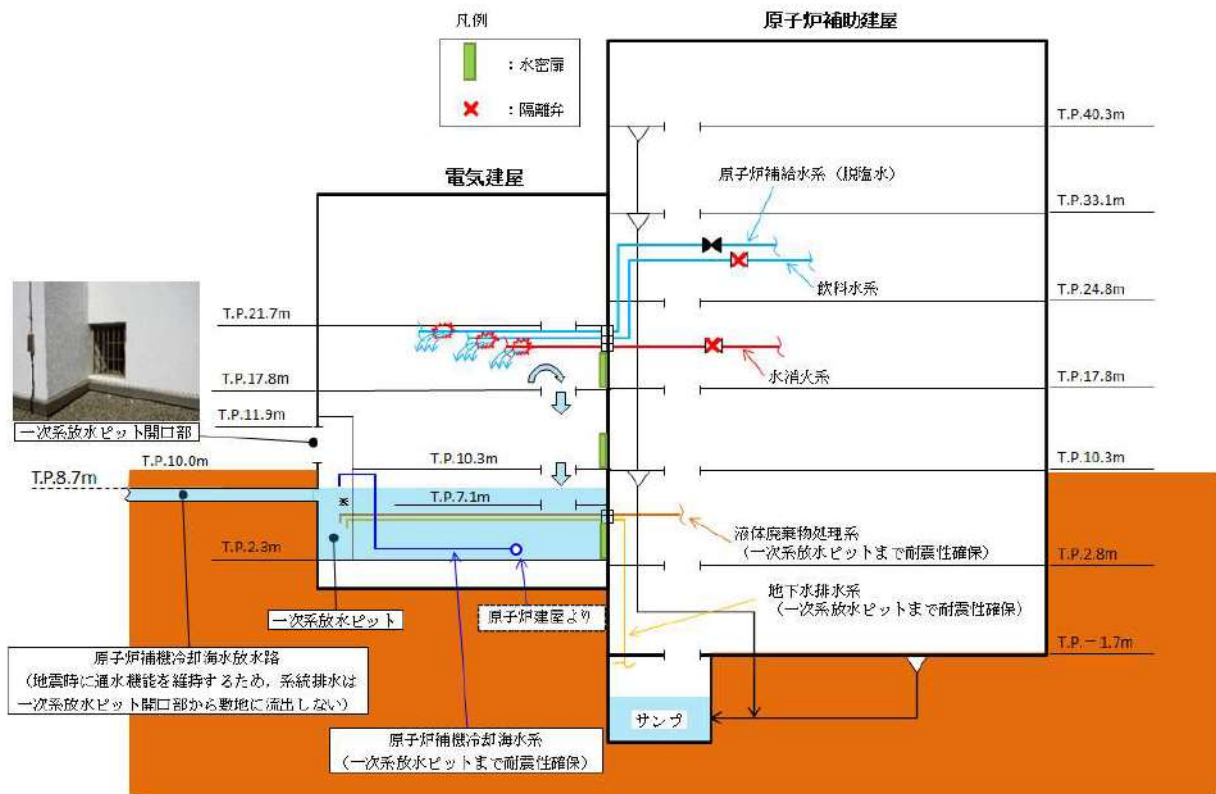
凡例

：水密扉

：隔離弁

原子炉補助建屋

電気建屋

T.P.40.3m

原子炉補給水系（脱塩水）

T.P.33.1m

飲料水系

T.P.24.8m

T.P.21.7m

水消火系

T.P.17.8m

T.P.17.8m

T.P.11.9m

一次系放水ピット開口部

T.P.10.0m

T.P.8.7m

T.P.10.3m

T.P.10.3m

T.P.7.1m

※

液体廃棄物処理系
（一次系放水ピットまで耐震性確保）

T.P.2.3m

T.P.2.8m

地下水排水系
（一次系放水ピットまで耐震性確保）

一次系放水ピット

原子炉建屋より

T.P.－1.7m

原子炉補機冷却海水放水路
（地震時に通水機能を維持するため，系統排水は一次系放水ピット開口部から敷地に流出しない）

サンプ

原子炉補機冷却海水系
（一次系放水ピットまで耐震性確保）